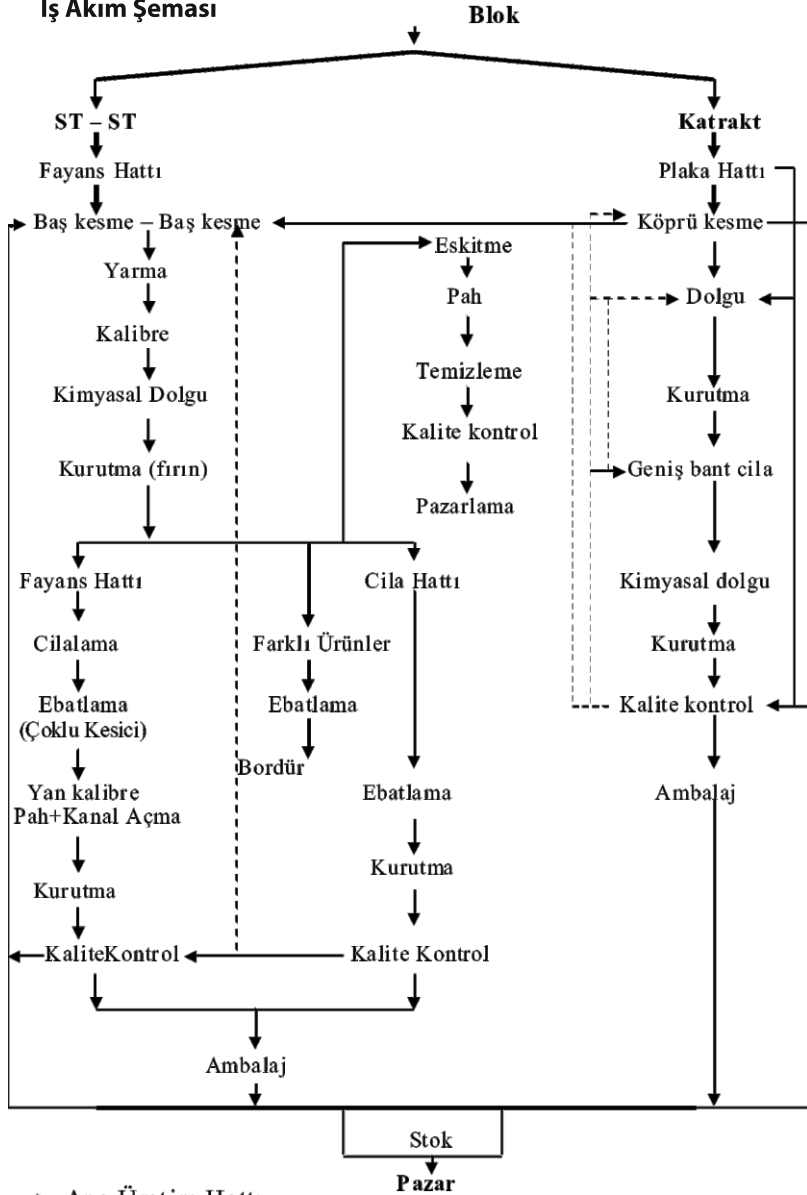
İş Akım Şeması

Blok

ST – ST

Fayans Hattı

Baş kesme – Baş kesme

Yarma

Kalibre

Kimyasal Dolgu

Kurutma (fırın)

Katrakt

Plaka Hattı

Köprü kesme

Dolgu

Kurutma

Geniş bant cila

Kimyasal dolgu

Kurutma

Kalite kontrol

Ambalaj

Eskitme

Pah

Temizleme

Kalite kontrol

Pazarlama

Fayans Hattı

Cilalama

Ebatlama (Çoklu Kesici)

Yan kalibre Pah+Kanal Açma

Kurutma

KaliteKontrol

Farklı Ürünler

Ebatlama

Bordür

Cila Hattı

Ebatlama

Kurutma

Kalite Kontrol

Ambalaj

Stok

Pazar